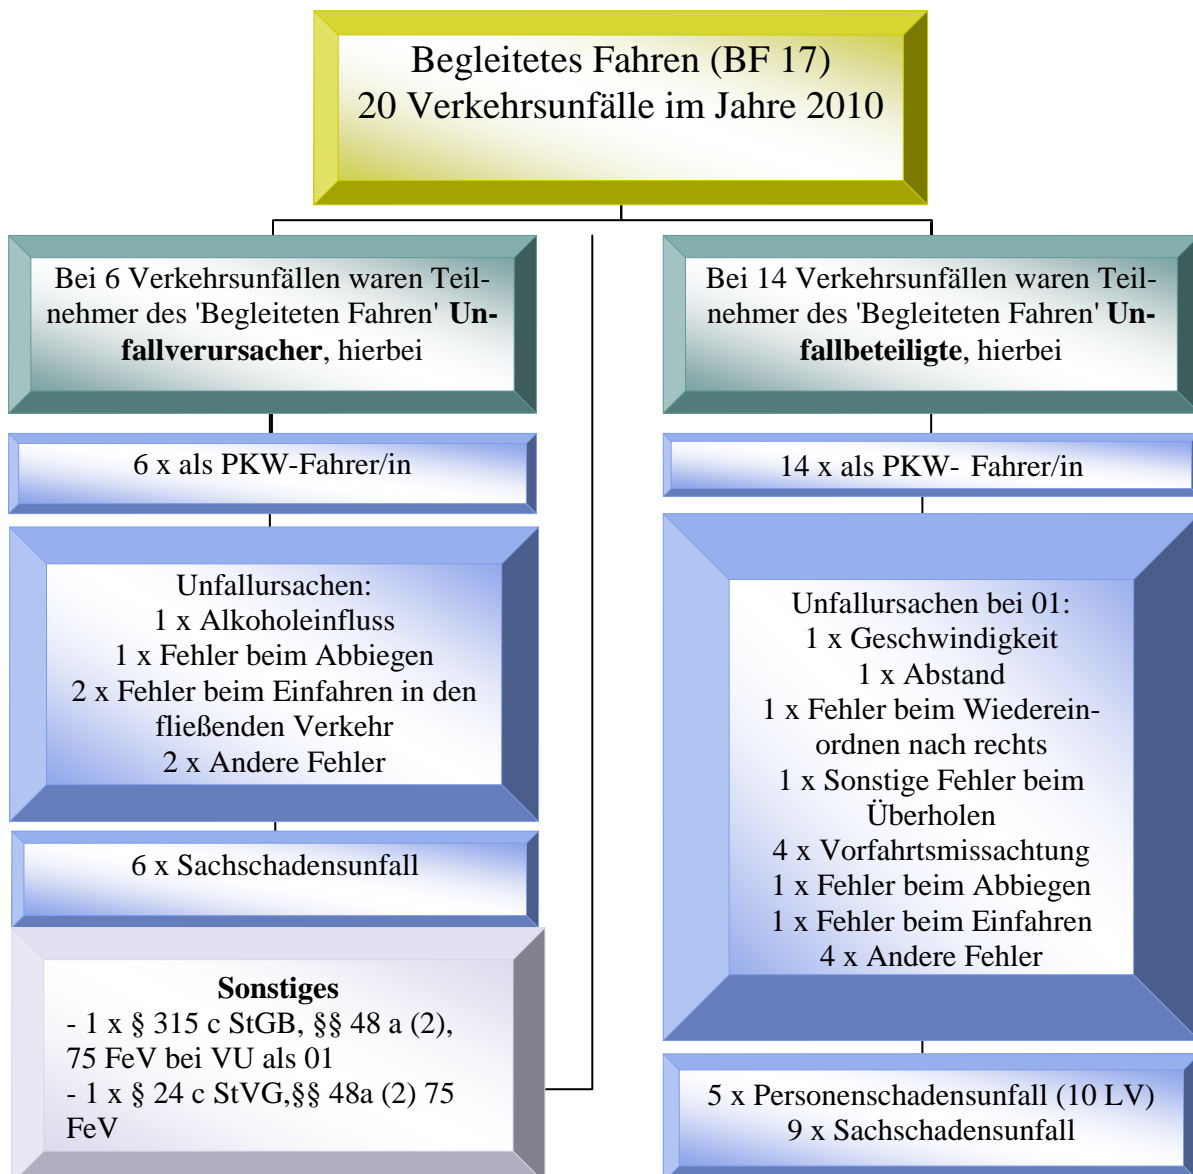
Begleitetes Fahren (BF 17)
20 Verkehrsunfälle im Jahre 2010

Bei 6 Verkehrsunfällen waren Teilnehmer des 'Begleiteten Fahren' **Unfallverursacher**, hierbei

6 x als PKW-Fahrer/in

Unfallursachen:
1 x Alkoholeinfluss
1 x Fehler beim Abbiegen
2 x Fehler beim Einfahren in den fließenden Verkehr
2 x Andere Fehler

6 x Sachschadensunfall

**Sonstiges**
- 1 x § 315 c StGB, §§ 48 a (2), 75 FeV bei VU als 01
- 1 x § 24 c StVG,§§ 48a (2) 75 FeV

Bei 14 Verkehrsunfällen waren Teilnehmer des 'Begleiteten Fahren' **Unfallbeteiligte**, hierbei

14 x als PKW- Fahrer/in

Unfallursachen bei 01:
1 x Geschwindigkeit
1 x Abstand
1 x Fehler beim Wiedereinordnen nach rechts
1 x Sonstige Fehler beim Überholen
4 x Vorfahrtsmissachtung
1 x Fehler beim Abbiegen
1 x Fehler beim Einfahren
4 x Andere Fehler

5 x Personenschadensunfall (10 LV)
9 x Sachschadensunfall